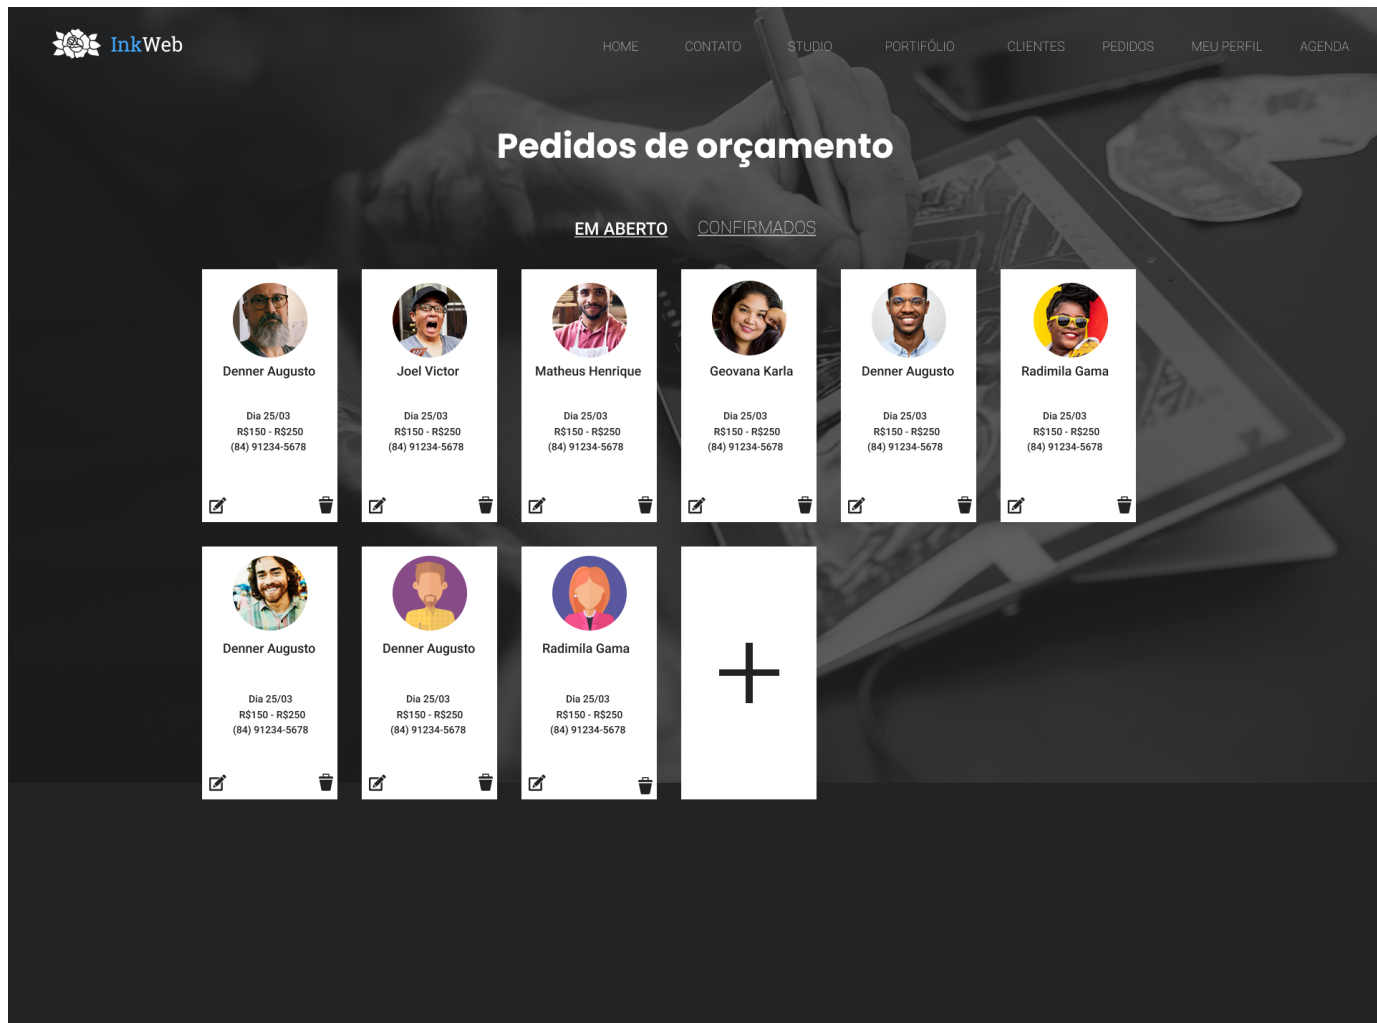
InkWeb

HOME CONTATO STUDIO PORTIFÓLIO CLIENTES PEDIDOS MEU PERFIL AGENDA

Pedidos de orçamento

EM ABERTO CONFIRMADOS

Denner Augusto
Dia 25/03
R$150 - R$250
(84) 91234-5678

Joel Victor
Dia 25/03
R$150 - R$250
(84) 91234-5678

Matheus Henrique
Dia 25/03
R$150 - R$250
(84) 91234-5678

Geovana Karla
Dia 25/03
R$150 - R$250
(84) 91234-5678

Denner Augusto
Dia 25/03
R$150 - R$250
(84) 91234-5678

Radimila Gama
Dia 25/03
R$150 - R$250
(84) 91234-5678

Denner Augusto
Dia 25/03
R$150 - R$250
(84) 91234-5678

Denner Augusto
Dia 25/03
R$150 - R$250
(84) 91234-5678

Radimila Gama
Dia 25/03
R$150 - R$250
(84) 91234-5678

+